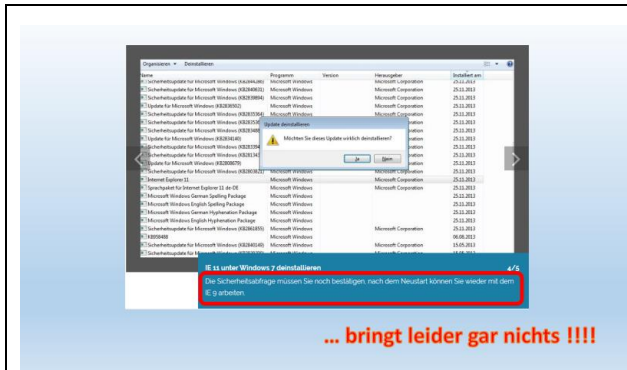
Organisieren ▾ Deinstallieren

| Name | Programm | Version | Herausgeber | Installiert am |
|---|---|---|---|---|
| Sicherheitsupdate für Microsoft Windows (KB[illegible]) | Microsoft Windows | | Microsoft Corporation | 25.11.2013 |
| Sicherheitsupdate für Microsoft Windows (KB2840631) | Microsoft Windows | | Microsoft Corporation | 25.11.2013 |
| Sicherheitsupdate für Microsoft Windows (KB2839894) | Microsoft Windows | | Microsoft Corporation | 25.11.2013 |
| Update für Microsoft Windows (KB2836502) | Microsoft Windows | | Microsoft Corporation | 25.11.2013 |
| Sicherheitsupdate für Microsoft Windows (KB2835364) | Microsoft Windows | | Microsoft Corporation | 25.11.2013 |
| Sicherheitsupdate für Microsoft Windows (KB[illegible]) | Microsoft Windows | | Microsoft Corporation | 25.11.2013 |
| Sicherheitsupdate für Microsoft Windows (KB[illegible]) | Microsoft Windows | | Microsoft Corporation | 25.11.2013 |
| Update für Microsoft Windows (KB2834140) | Microsoft Windows | | Microsoft Corporation | 25.11.2013 |
| Sicherheitsupdate für Microsoft Windows (KB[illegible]) | Microsoft Windows | | Microsoft Corporation | 25.11.2013 |
| Sicherheitsupdate für Microsoft Windows (KB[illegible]) | Microsoft Windows | | Microsoft Corporation | 25.11.2013 |
| Update für Microsoft Windows (KB2808679) | Microsoft Windows | | Microsoft Corporation | 25.11.2013 |
| Sicherheitsupdate für Microsoft Windows (KB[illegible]) | Microsoft Windows | | Microsoft Corporation | 25.11.2013 |
| Internet Explorer 11 | Microsoft Windows | | Microsoft Corporation | 25.11.2013 |
| Sprachpaket für Internet Explorer 11 de-DE | Microsoft Windows | | Microsoft Corporation | 25.11.2013 |
| Microsoft Windows German Spelling Package | Microsoft Windows | | | 25.11.2013 |
| Microsoft Windows English Spelling Package | Microsoft Windows | | | 25.11.2013 |
| Microsoft Windows German Hyphenation Package | Microsoft Windows | | | 25.11.2013 |
| Microsoft Windows English Hyphenation Package | Microsoft Windows | | | 25.11.2013 |
| Sicherheitsupdate für Microsoft Windows (KB2861855) | Microsoft Windows | | Microsoft Corporation | 25.11.2013 |
| KB958488 | Microsoft Windows | | | 06.08.2013 |
| Update für Microsoft Windows (KB2846140) | Microsoft Windows | | Microsoft Corporation | 15.05.2013 |

Update deinstallieren

Möchten Sie dieses Update wirklich deinstallieren?

Ja Nein

IE 11 unter Windows 7 deinstallieren 4/5

Die Sicherheitsabfrage müssen Sie noch bestätigen, nach dem Neustart können Sie wieder mit dem IE 9 arbeiten.

... bringt leider gar nichts !!!!